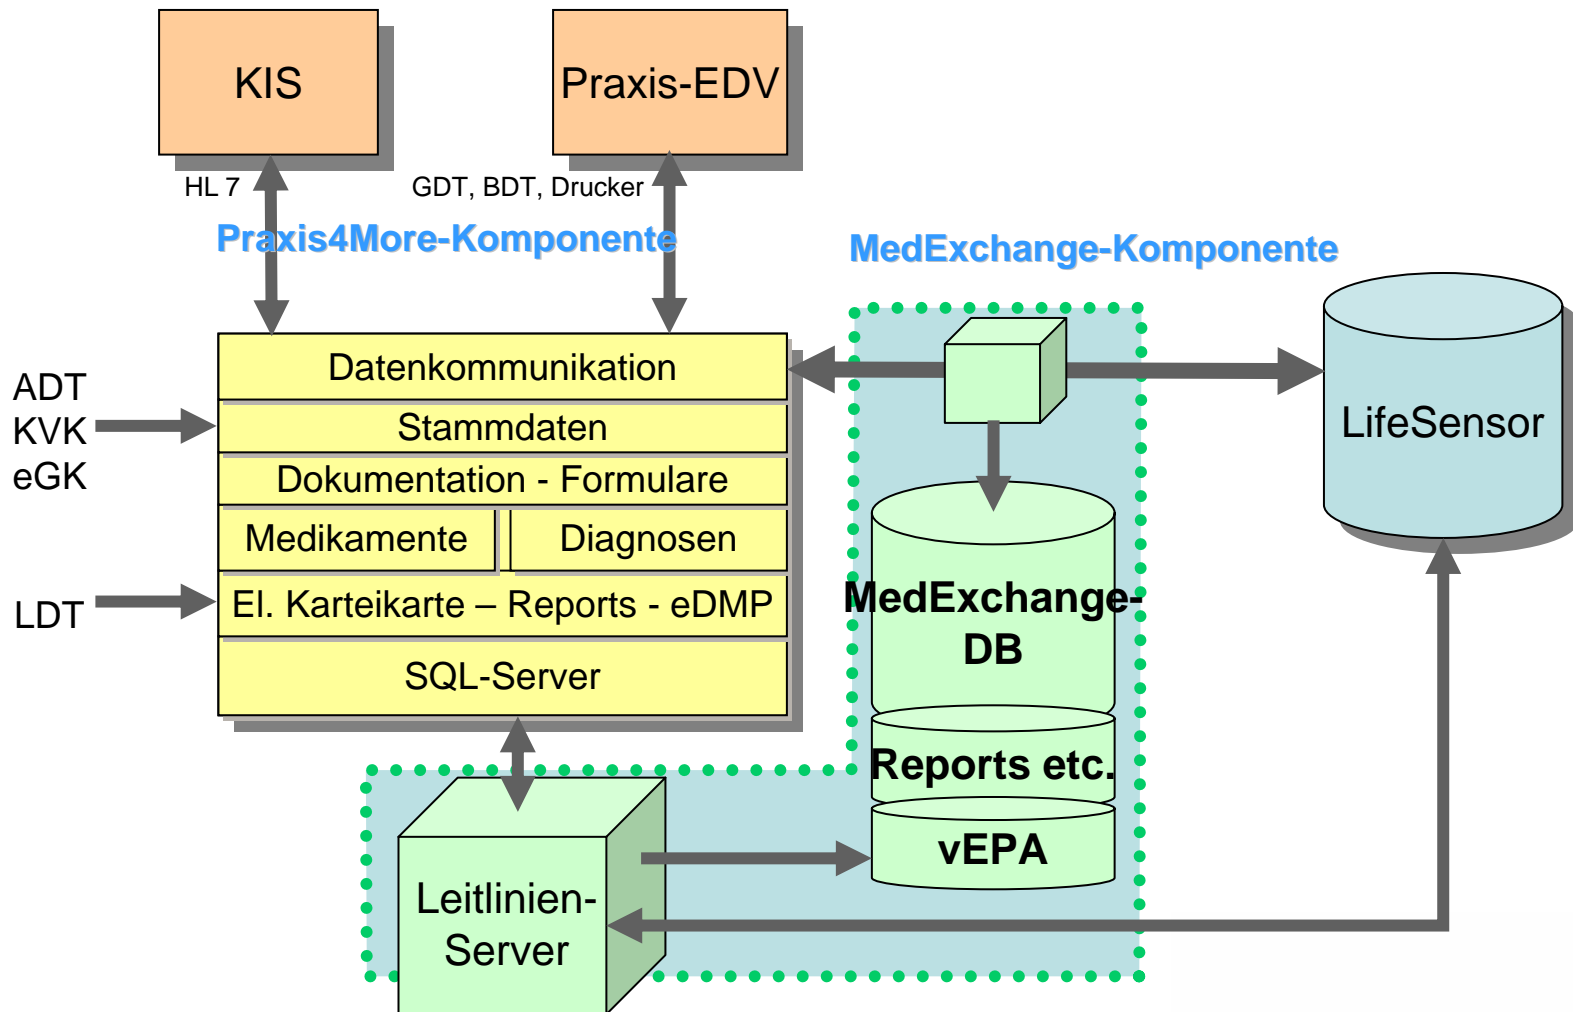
KIS

Praxis-EDV

HL 7

GDT, BDT, Drucker

Praxis4More-Komponente

MedExchange-Komponente

ADT
KVK
eGK

LDT

Datenkommunikation

Stammdaten

Dokumentation - Formulare

Medikamente

Diagnosen

El. Karteikarte – Reports - eDMP

SQL-Server

LifeSensor

MedExchange-DB

Reports etc.

vEPA

Leitlinien-Server